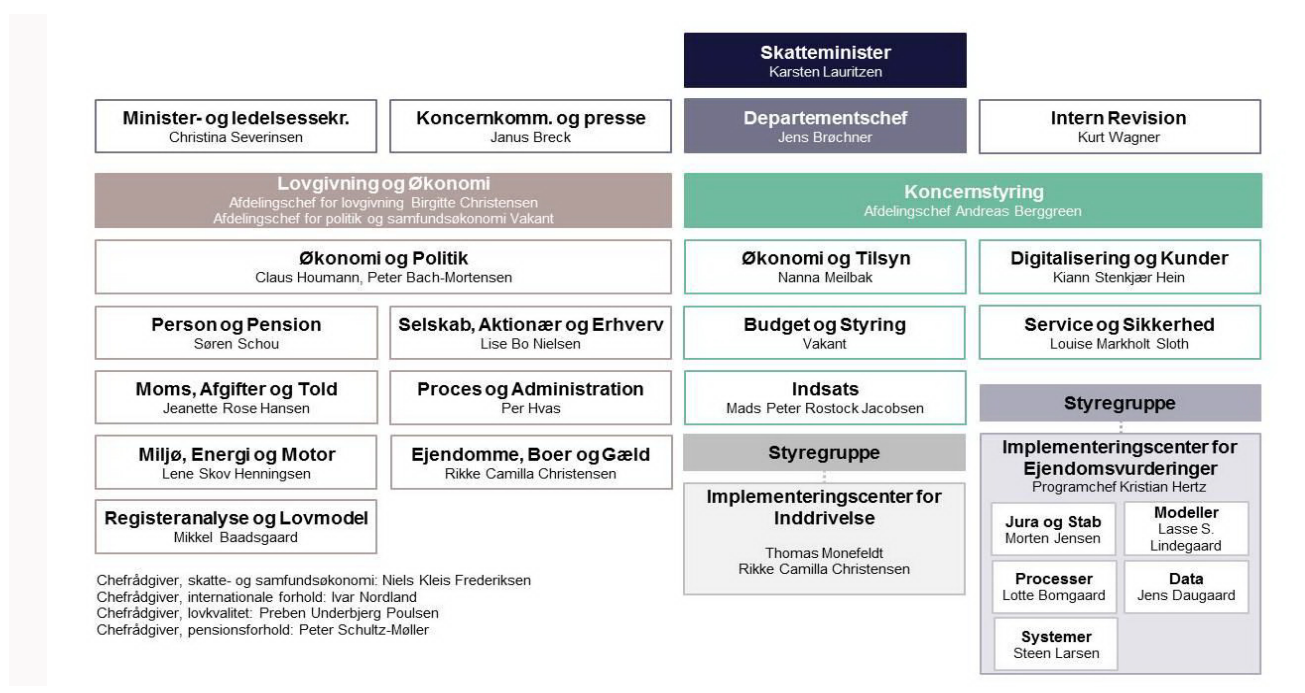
Skatteminister
Karsten Lauritzen

Minister- og ledelsessekr.
Christina Severinsen

Koncernkomm. og presse
Janus Breck

Departementschef
Jens Brøchner

Intern Revision
Kurt Wagner

Lovgivning og Økonomi
Afdelingschef for lovgivning Birgitte Christensen
Afdelingschef for politik og samfundsøkonomi Vakant

Koncernstyring
Afdelingschef Andreas Berggreen

Økonomi og Politik
Claus Houmann, Peter Bach-Mortensen

Person og Pension
Søren Schou

Selskab, Aktionær og Erhverv
Lise Bo Nielsen

Moms, Afgifter og Told
Jeanette Rose Hansen

Proces og Administration
Per Hvas

Miljø, Energi og Motor
Lene Skov Henningsen

Ejendomme, Boer og Gæld
Rikke Camilla Christensen

Registeranalyse og Lovmodel
Mikkel Baadsgaard

Chefrådgiver, skatte- og samfundsøkonomi: Niels Kleis Frederiksen
Chefrådgiver, internationale forhold: Ivar Nordland
Chefrådgiver, lovkvalitet: Preben Underbjerg Poulsen
Chefrådgiver, pensionsforhold: Peter Schultz-Møller

Økonomi og Tilsyn
Nanna Meilbak

Budget og Styring
Vakant

Indsats
Mads Peter Rostock Jacobsen

Styregruppe

Implementeringscenter for Inddrivelse

Thomas Monefeldt
Rikke Camilla Christensen

Digitalisering og Kunder
Kiann Stenkjær Hein

Service og Sikkerhed
Louise Markholt Sloth

Styregruppe

Implementeringscenter for Ejendomsvurderinger
Programchef Kristian Hertz

Jura og Stab
Morten Jensen

Modeller
Lasse S. Lindegaard

Processer
Lotte Bomgaard

Data
Jens Daugaard

Systemer
Steen Larsen